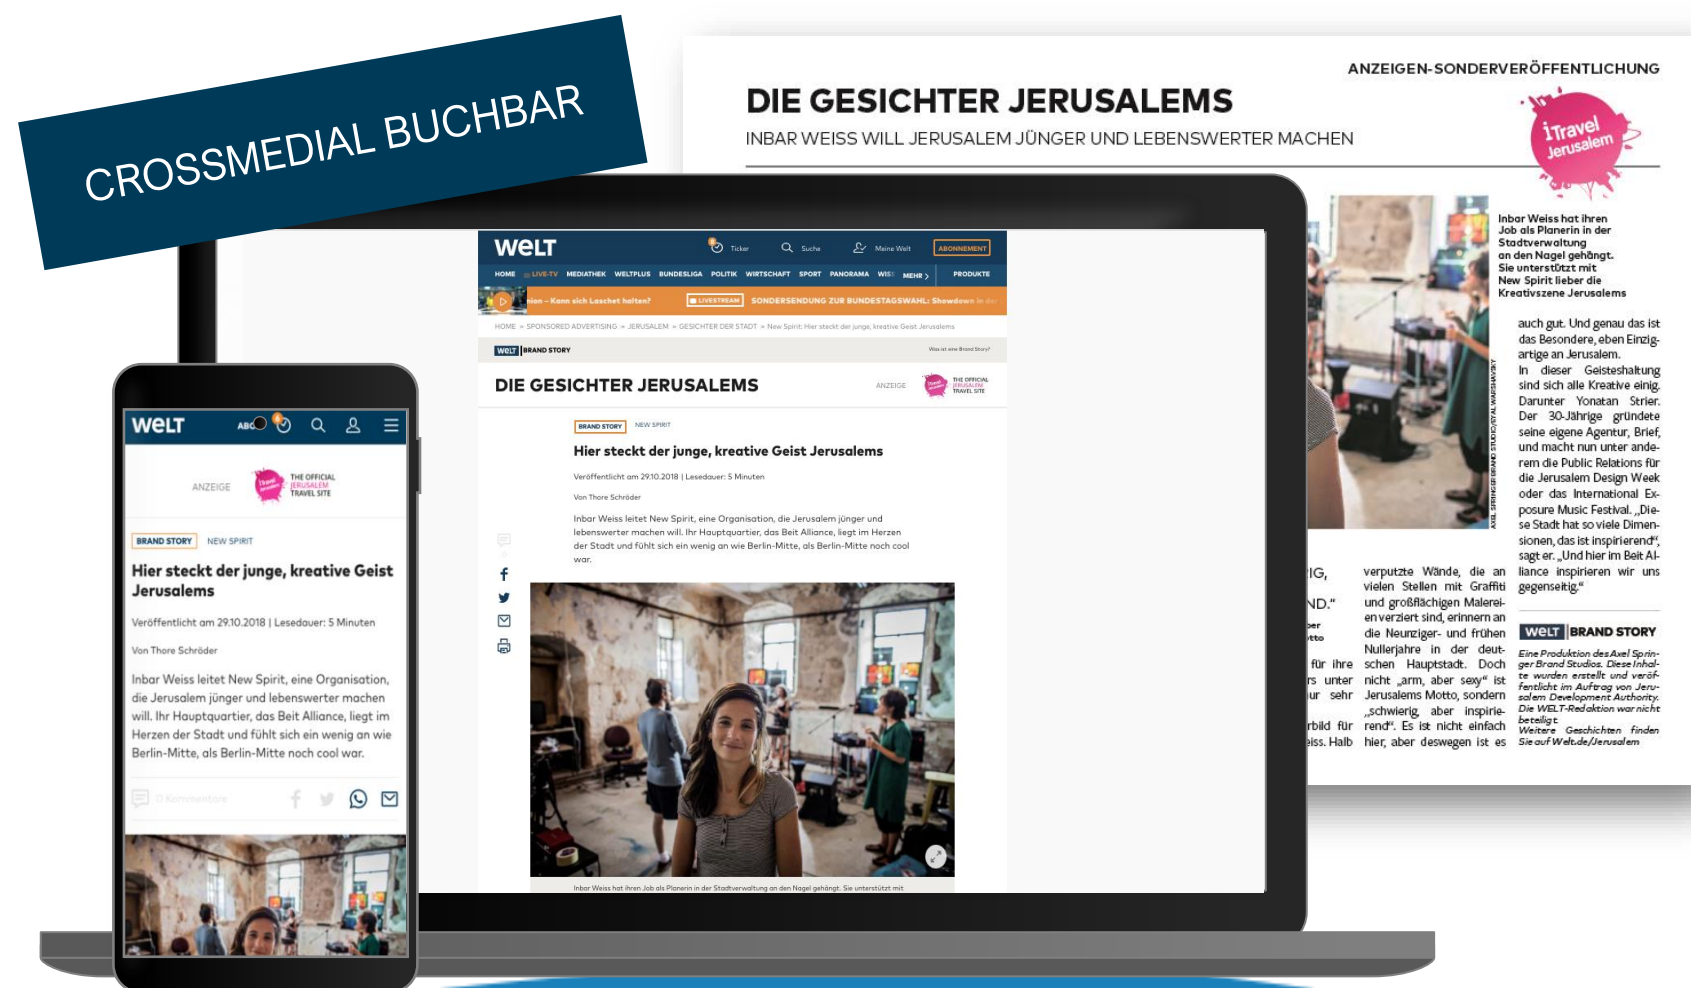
CROSSMEDIAL BUCHBAR

ANZEIGEN-SONDERVERÖFFENTLICHUNG

DIE GESICHTER JERUSALEMS

INBAR WEISS WILL JERUSALEM JÜNGER UND LEBENSWERTER MACHEN

iTravel Jerusalem

Inbar Weiss hat ihren Job als Planerin in der Stadtverwaltung an den Nagel gehängt. Sie unterstützt mit New Spirit lieber die Kreativszene Jerusalems

auch gut. Und genau das ist das Besondere, eben Einzigartige an Jerusalem.

In dieser Geisteshaltung sind sich alle Kreative einig. Darunter Yonatan Strier. Der 30-Jährige gründete seine eigene Agentur, Brief, und macht nun unter anderem die Public Relations für die Jerusalem Design Week oder das International Exposure Music Festival. „Diese Stadt hat so viele Dimensionen, das ist inspirierend", sagt er. „Und hier im Beit Alliance inspirieren wir uns gegenseitig."

IG,
ND."
ber
otto
für ihre
rs unter
ur sehr
rbild für
eiss. Halb

verputzte Wände, die an vielen Stellen mit Graffiti und großflächigen Malereien verziert sind, erinnern an die Neunziger- und frühen Nullerjahre in der deutschen Hauptstadt. Doch nicht „arm, aber sexy" ist Jerusalems Motto, sondern „schwierig, aber inspirierend". Es ist nicht einfach hier, aber deswegen ist es

AXEL SPRINGER BRAND STUDIOS/EYAL WARSHAVSKY

WELT BRAND STORY

Eine Produktion des Axel Springer Brand Studios. Diese Inhalte wurden erstellt und veröffentlicht im Auftrag von Jerusalem Development Authority. Die WELT-Redaktion war nicht beteiligt.
Weitere Geschichten finden Sie auf Welt.de/Jerusalem

WELT Ticker Suche Meine Welt ABONNEMENT

HOME LIVE-TV MEDIATHEK WELTPLUS BUNDESLIGA POLITIK WIRTSCHAFT SPORT PANORAMA WISS MEHR PRODUKTE

ion – Kann sich Laschet halten? LIVESTREAM SONDERSENDUNG ZUR BUNDESTAGSWAHL: Showdown in der

HOME » SPONSORED ADVERTISING » JERUSALEM » GESICHTER DER STADT » New Spirit: Hier steckt der junge, kreative Geist Jerusalems

WELT BRAND STORY Was ist eine Brand Story?

DIE GESICHTER JERUSALEMS ANZEIGE THE OFFICIAL JERUSALEM TRAVEL SITE

BRAND STORY NEW SPIRIT

Hier steckt der junge, kreative Geist Jerusalems

Veröffentlicht am 29.10.2018 | Lesedauer: 5 Minuten

Von Thore Schröder

Inbar Weiss leitet New Spirit, eine Organisation, die Jerusalem jünger und lebenswerter machen will. Ihr Hauptquartier, das Beit Alliance, liegt im Herzen der Stadt und fühlt sich ein wenig an wie Berlin-Mitte, als Berlin-Mitte noch cool war.

Inbar Weiss hat ihren Job als Planerin in der Stadtverwaltung an den Nagel gehängt. Sie unterstützt mit

WELT ABC

ANZEIGE THE OFFICIAL JERUSALEM TRAVEL SITE

BRAND STORY NEW SPIRIT

Hier steckt der junge, kreative Geist Jerusalems

Veröffentlicht am 29.10.2018 | Lesedauer: 5 Minuten

Von Thore Schröder

Inbar Weiss leitet New Spirit, eine Organisation, die Jerusalem jünger und lebenswerter machen will. Ihr Hauptquartier, das Beit Alliance, liegt im Herzen der Stadt und fühlt sich ein wenig an wie Berlin-Mitte, als Berlin-Mitte noch cool war.

0 Kommentare